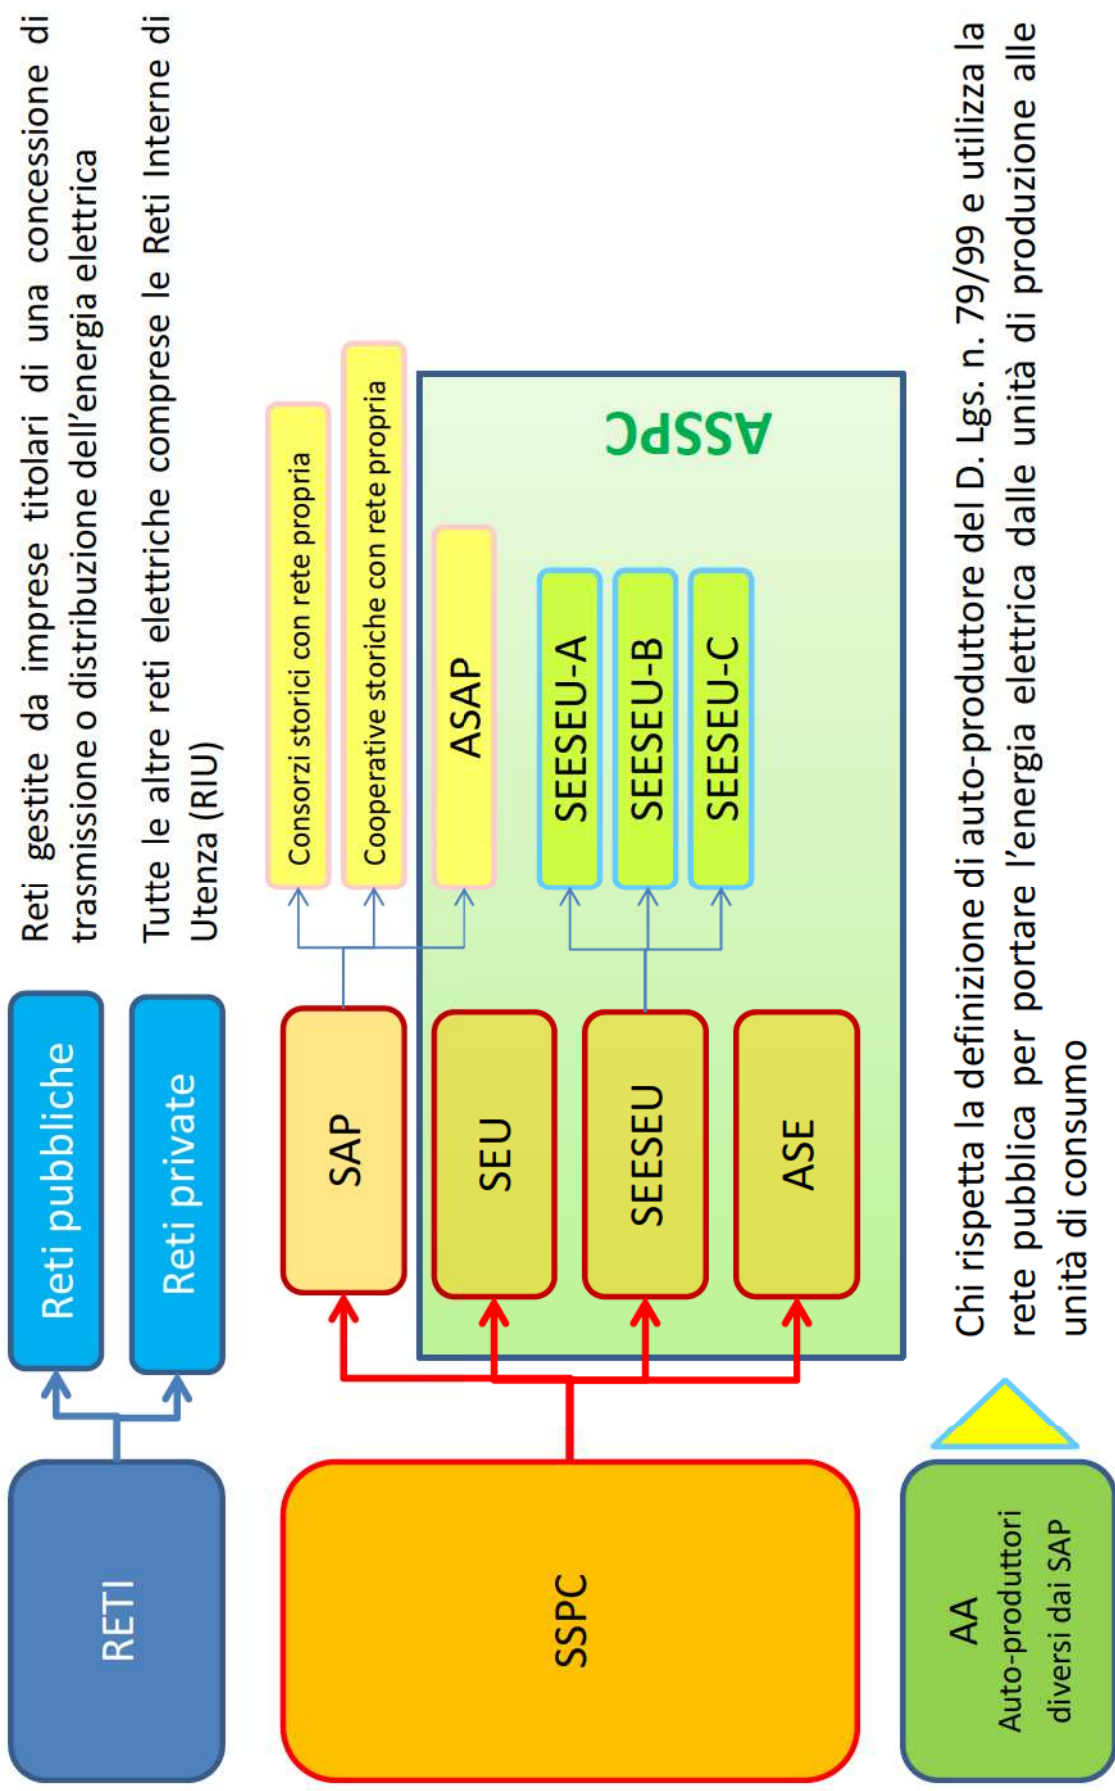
RETI

Reti pubbliche

Reti private

Reti gestite da imprese titolari di una concessione di trasmissione o distribuzione dell'energia elettrica

Tutte le altre reti elettriche comprese le Reti Interne di Utenza (RIU)

SSPC

SAP

SEU

SEESEU

ASE

Consorzi storici con rete propria

Cooperative storiche con rete propria

ASAP

SEESEU-A

SEESEU-B

SEESEU-C

ASSPC

AA
Auto-produttori diversi dai SAP

Chi rispetta la definizione di auto-produttore del D. Lgs. n. 79/99 e utilizza la rete pubblica per portare l'energia elettrica dalle unità di produzione alle unità di consumo